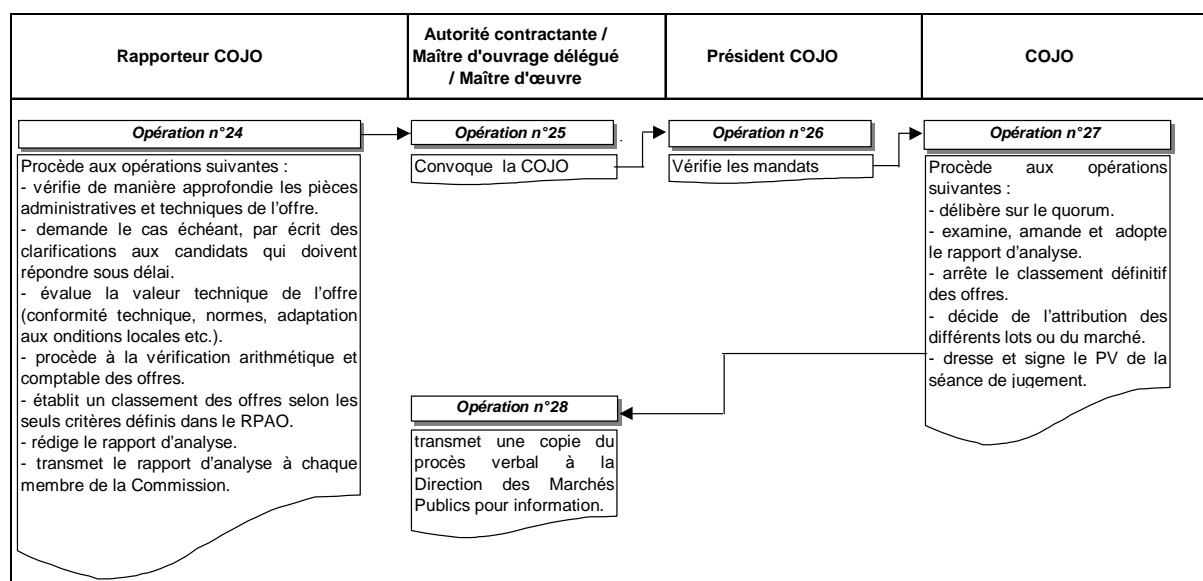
| Rapporteur COJO | Autorité contractante / Maître d'ouvrage délégué / Maître d'œuvre | Président COJO | COJO |
|---|---|---|---|

Opération n°24

Procède aux opérations suivantes :
- vérifie de manière approfondie les pièces administratives et techniques de l'offre.
- demande le cas échéant, par écrit des clarifications aux candidats qui doivent répondre sous délai.
- évalue la valeur technique de l'offre (conformité technique, normes, adaptation aux onditions locales etc.).
- procède à la vérification arithmétique et comptable des offres.
- établit un classement des offres selon les seuls critères définis dans le RPAO.
- rédige le rapport d'analyse.
- transmet le rapport d'analyse à chaque membre de la Commission.

Opération n°25

Convoque la COJO

Opération n°26

Vérifie les mandats

Opération n°27

Procède aux opérations suivantes :
- délibère sur le quorum.
- examine, amande et adopte le rapport d'analyse.
- arrête le classement définitif des offres.
- décide de l'attribution des différents lots ou du marché.
- dresse et signe le PV de la séance de jugement.

Opération n°28

transmet une copie du procès verbal à la Direction des Marchés Publics pour information.